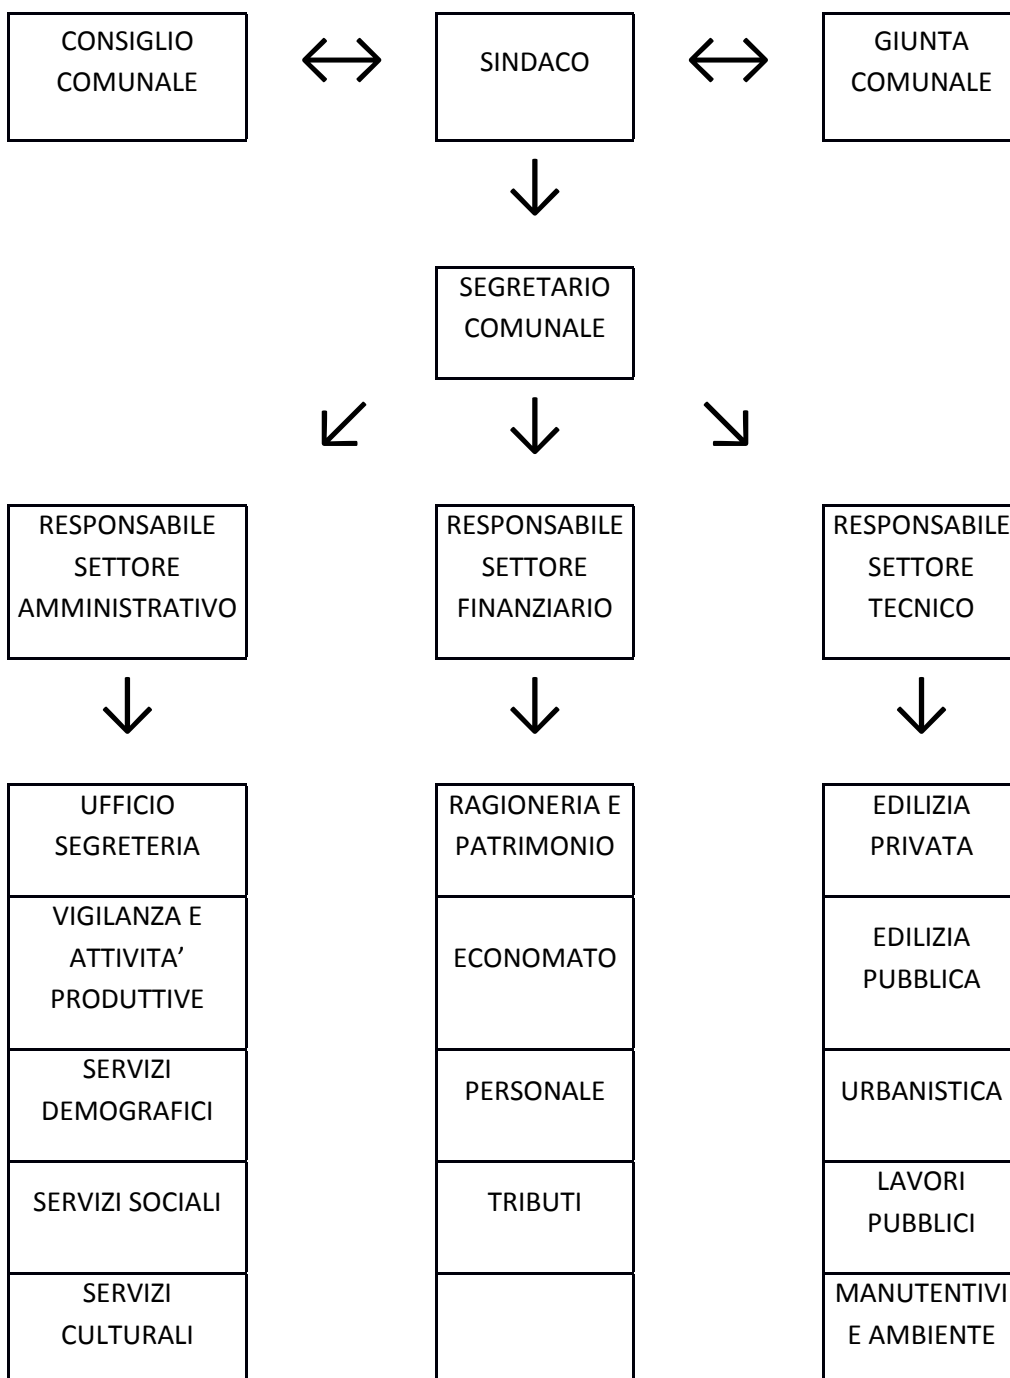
CONSIGLIO COMUNALE

$\leftrightarrow$

SINDACO

$\leftrightarrow$

GIUNTA COMUNALE

$\downarrow$

SEGRETARIO COMUNALE

$\swarrow$ $\downarrow$ $\searrow$

RESPONSABILE SETTORE AMMINISTRATIVO

RESPONSABILE SETTORE FINANZIARIO

RESPONSABILE SETTORE TECNICO

$\downarrow$ $\downarrow$ $\downarrow$

| | | |
|---|---|---|
| UFFICIO SEGRETERIA | RAGIONERIA E PATRIMONIO | EDILIZIA PRIVATA |
| VIGILANZA E ATTIVITA' PRODUTTIVE | ECONOMATO | EDILIZIA PUBBLICA |
| SERVIZI DEMOGRAFICI | PERSONALE | URBANISTICA |
| SERVIZI SOCIALI | TRIBUTI | LAVORI PUBBLICI |
| SERVIZI CULTURALI | | MANUTENTIVI E AMBIENTE |